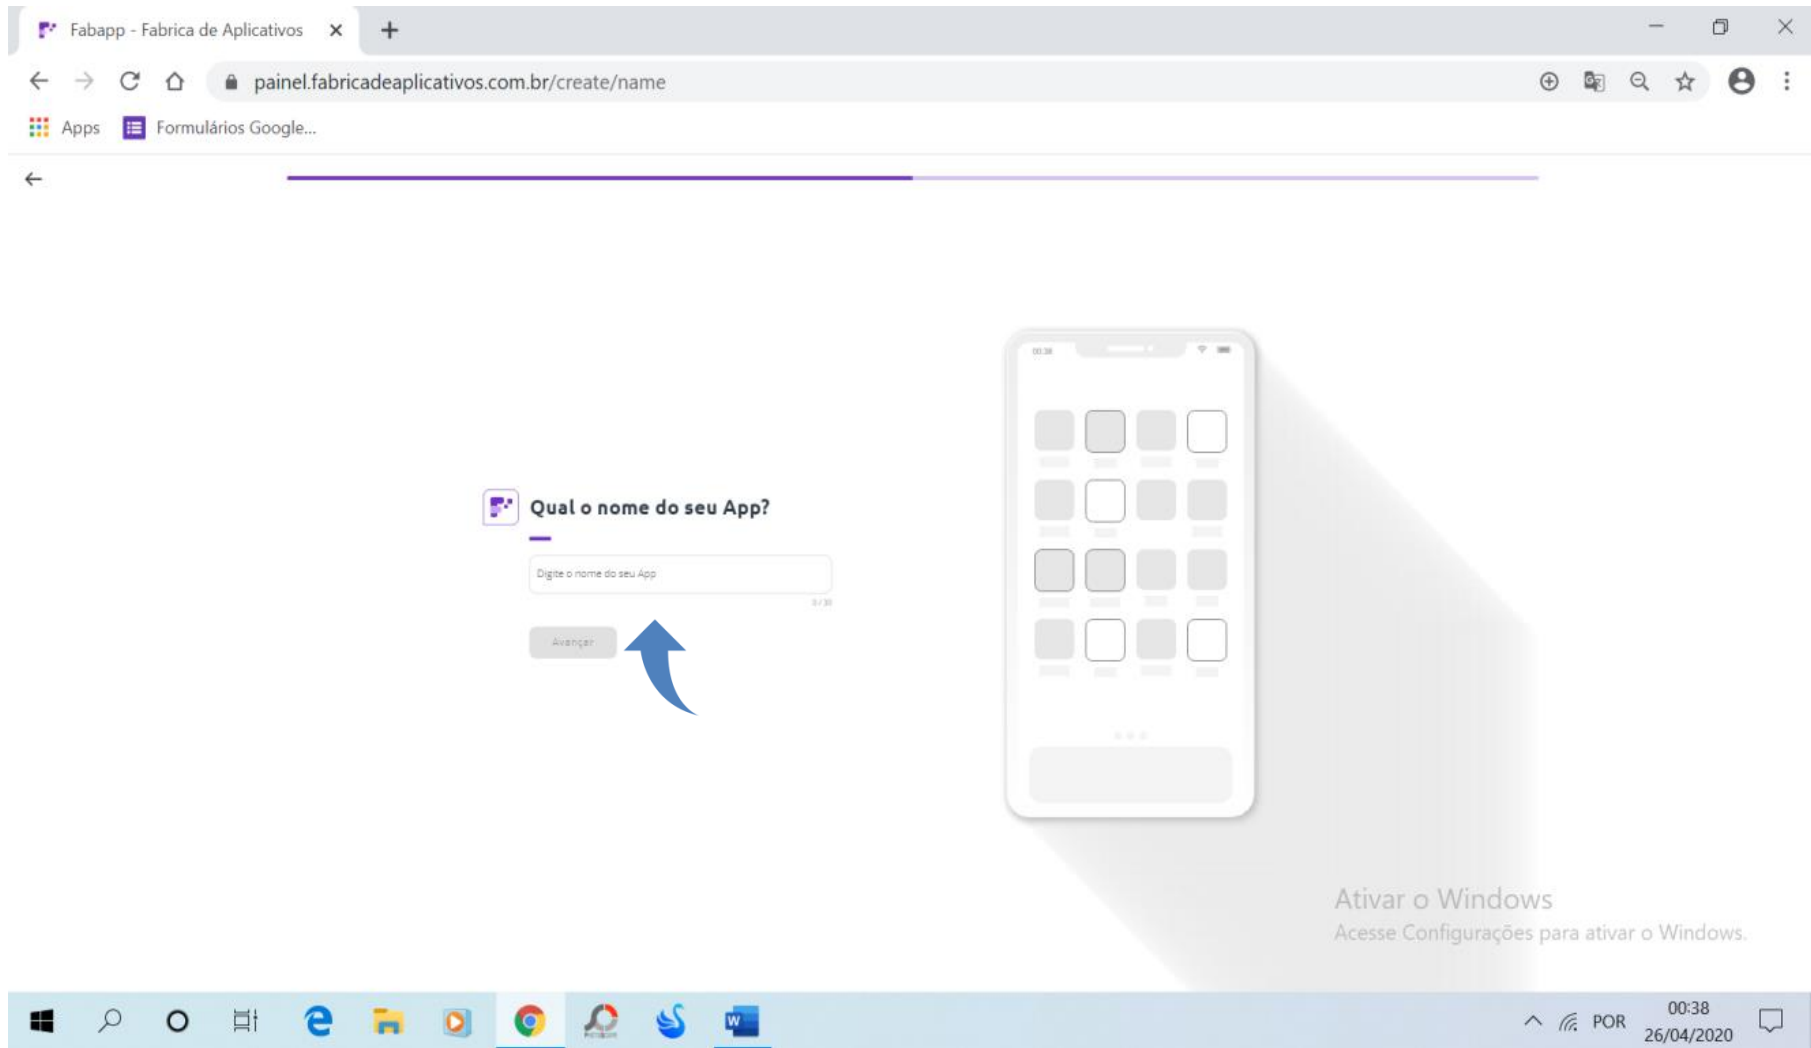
Fabapp - Fabrica de Aplicativos ×

painel.fabricadeaplicativos.com.br/create/name

Apps Formulários Google...

Qual o nome do seu App?

Digite o nome do seu App

0/30

Avançar

00:38

Ativar o Windows
Acesse Configurações para ativar o Windows.

POR 00:38 26/04/2020